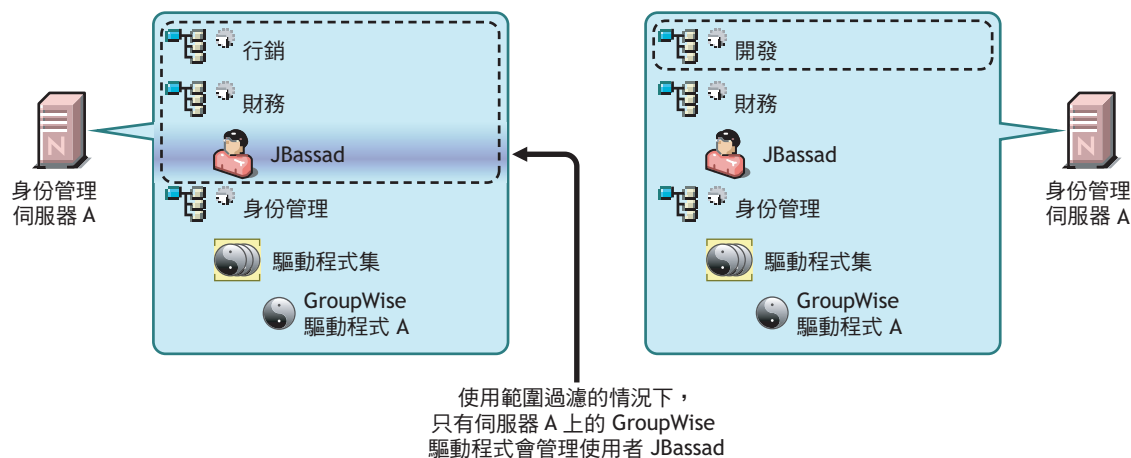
行銷

財務

JBassad

身份管理

驅動程式集

GroupWise
驅動程式 A

身份管理
伺服器 A

開發

財務

JBassad

身份管理

驅動程式集

GroupWise
驅動程式 A

身份管理
伺服器 A

使用範圍過濾的情況下，
只有伺服器 A 上的 GroupWise
驅動程式會管理使用者 JBassad